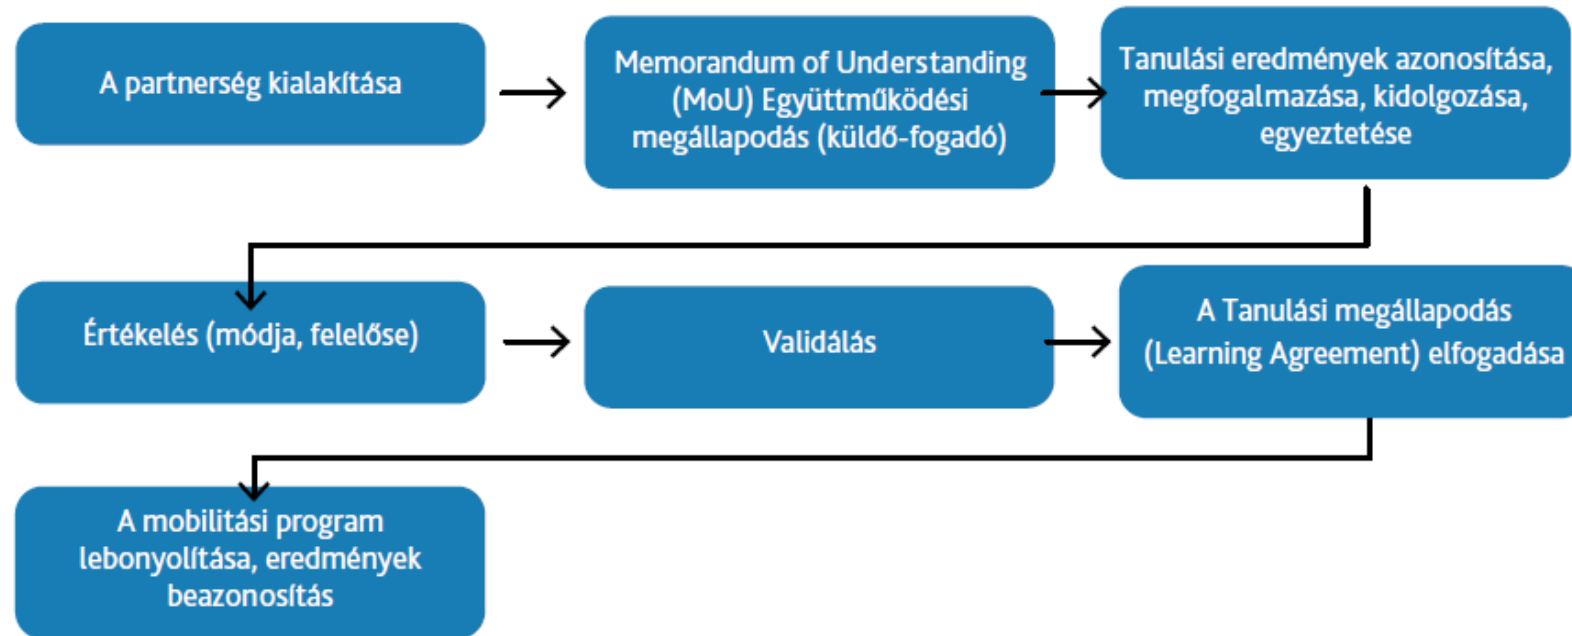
A partnerség kialakítása

Memorandum of Understanding (MoU) Együttműködési megállapodás (küldő-fogadó)

Tanulási eredmények azonosítása, megfogalmazása, kidolgozása, egyeztetése

Értékelés (módja, felelőse)

Validálás

A Tanulási megállapodás (Learning Agreement) elfogadása

A mobilitási program lebonyolítása, eredmények beazonosítás